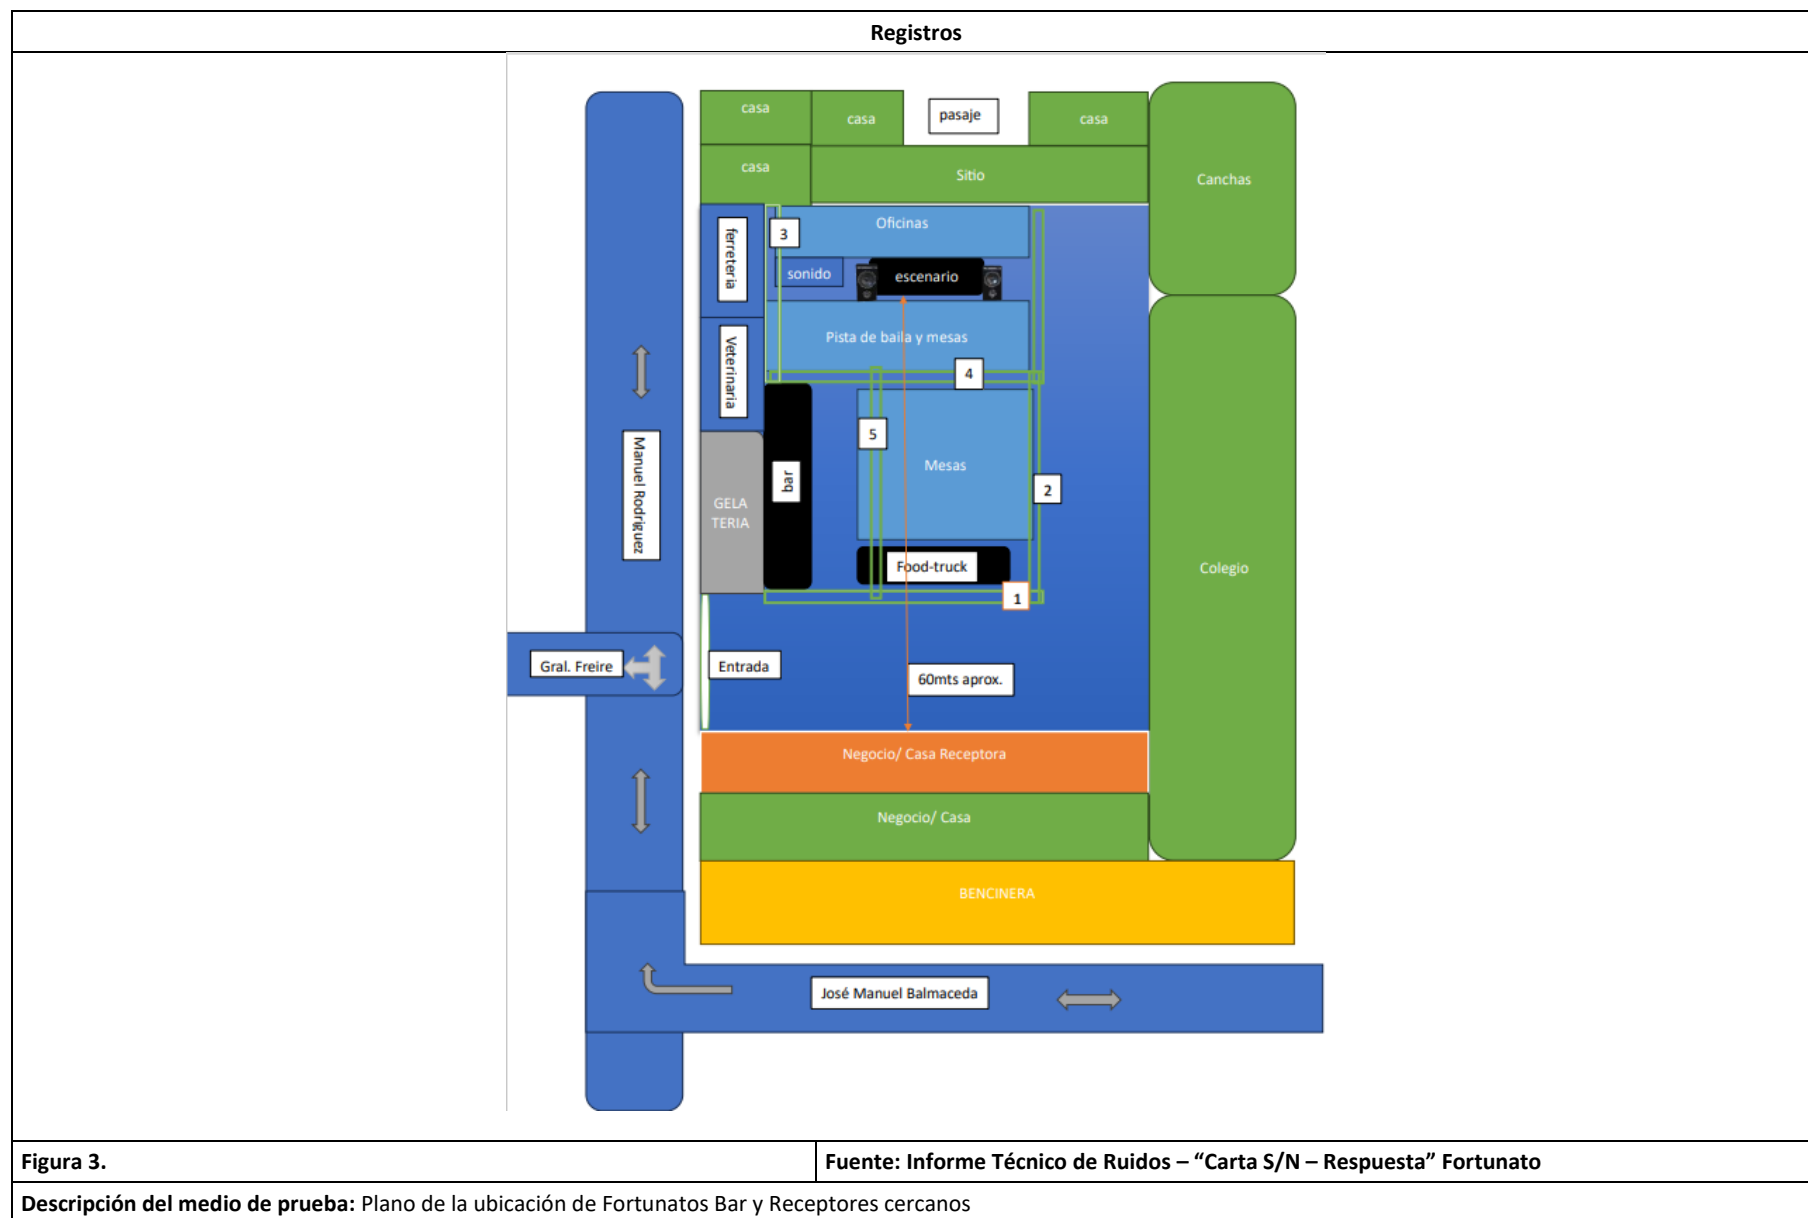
Registros

casa
casa
pasaje
casa
casa
Sitio
Canchas
Oficinas
3
ferreteria
sonido
escenario
Pista de baila y mesas
4
Veterinaria
Manuel Rodriguez
5
Mesas
2
bar
GELA TERIA
Colegio
Food-truck
1
Gral. Freire
Entrada
60mts aprox.
Negocio/ Casa Receptora
Negocio/ Casa
BENCINERA
José Manuel Balmaceda

| Figura 3. | Fuente: Informe Técnico de Ruidos – "Carta S/N – Respuesta" Fortunato |
|---|---|

**Descripción del medio de prueba:** Plano de la ubicación de Fortunatos Bar y Receptores cercanos